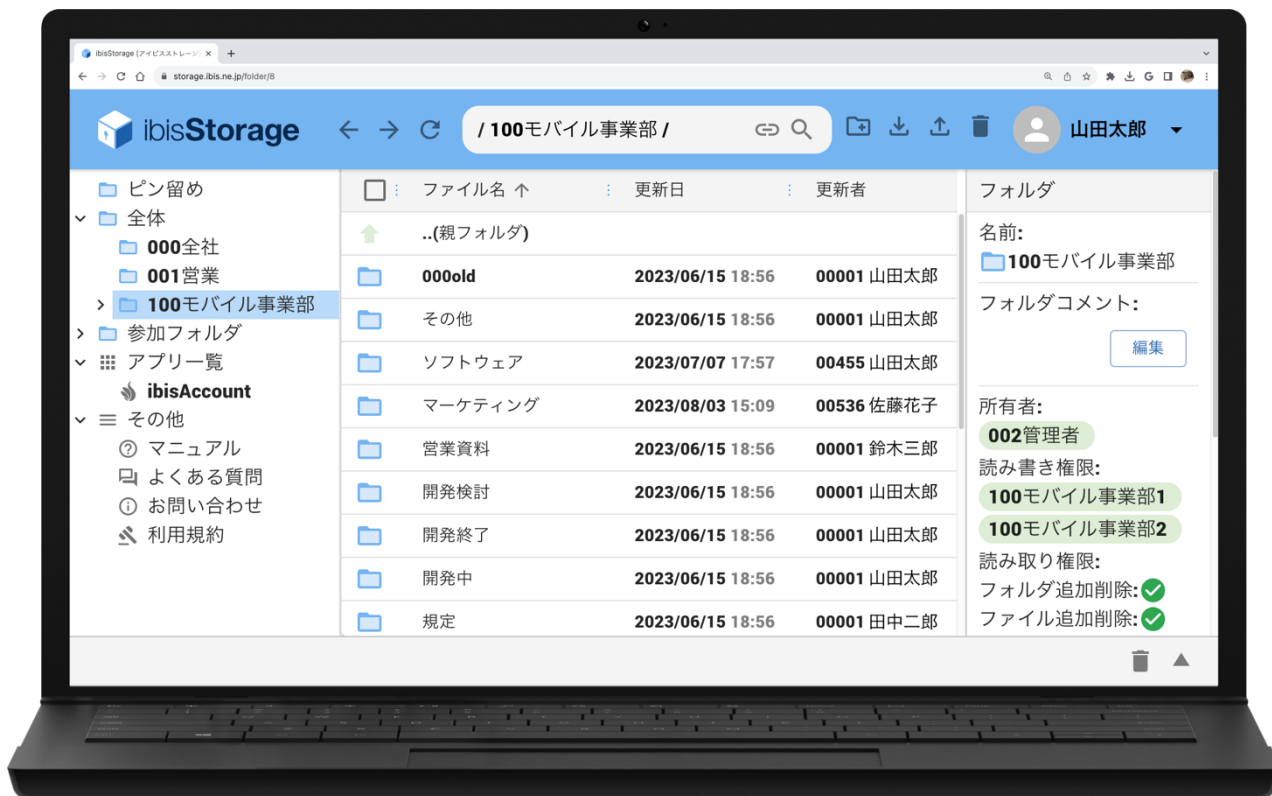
ibisStorage (アイビスストレージ ×  +

storage.ibis.ne.jp/folder/8

ibisStorage

/ 100モバイル事業部 /

山田太郎

ピン留め
全体
000全社
001営業
100モバイル事業部
参加フォルダ
アプリ一覧
ibisAccount
その他
マニュアル
よくある質問
お問い合わせ
利用規約

| ファイル名 ↑ | 更新日 | 更新者 |
|---|---|---|
| ..(親フォルダ) | | |
| 000old | 2023/06/15 18:56 | 00001 山田太郎 |
| その他 | 2023/06/15 18:56 | 00001 山田太郎 |
| ソフトウェア | 2023/07/07 17:57 | 00455 山田太郎 |
| マーケティング | 2023/08/03 15:09 | 00536 佐藤花子 |
| 営業資料 | 2023/06/15 18:56 | 00001 鈴木三郎 |
| 開発検討 | 2023/06/15 18:56 | 00001 山田太郎 |
| 開発終了 | 2023/06/15 18:56 | 00001 山田太郎 |
| 開発中 | 2023/06/15 18:56 | 00001 山田太郎 |
| 規定 | 2023/06/15 18:56 | 00001 田中二郎 |

フォルダ
名前:
100モバイル事業部
フォルダコメント:
編集
所有者:
002管理者
読み書き権限:
100モバイル事業部1
100モバイル事業部2
読み取り権限:
フォルダ追加削除:
ファイル追加削除: